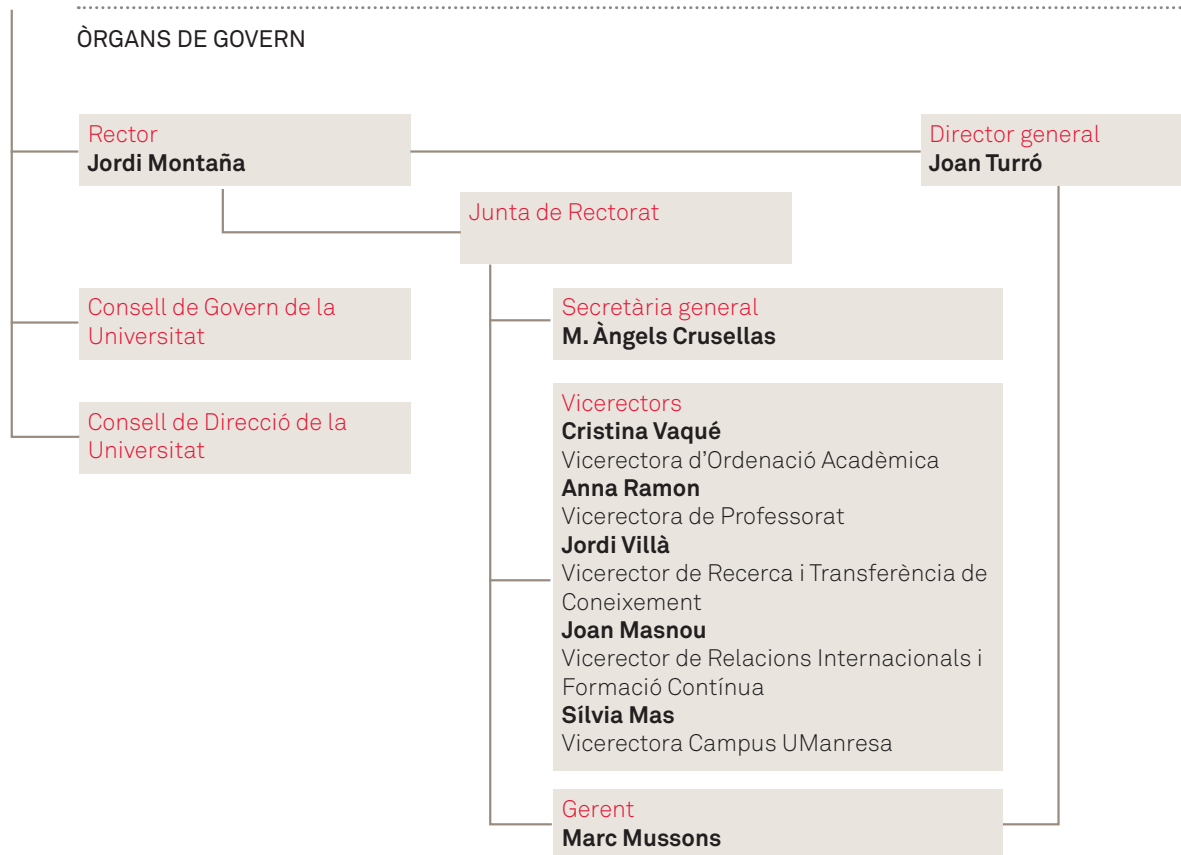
ÒRGANS DE GOVERN

Rector
**Jordi Montaña**

Director general
**Joan Turró**

Junta de Rectorat

Consell de Govern de la Universitat

Consell de Direcció de la Universitat

Secretària general
**M. Àngels Crusellas**

Vicerectors
**Cristina Vaqué**
Vicerectora d'Ordenació Acadèmica
**Anna Ramon**
Vicerectora de Professorat
**Jordi Villà**
Vicerector de Recerca i Transferència de Coneixement
**Joan Masnou**
Vicerector de Relacions Internacionals i Formació Contínua
**Sílvia Mas**
Vicerectora Campus UManresa

Gerent
**Marc Mussons**